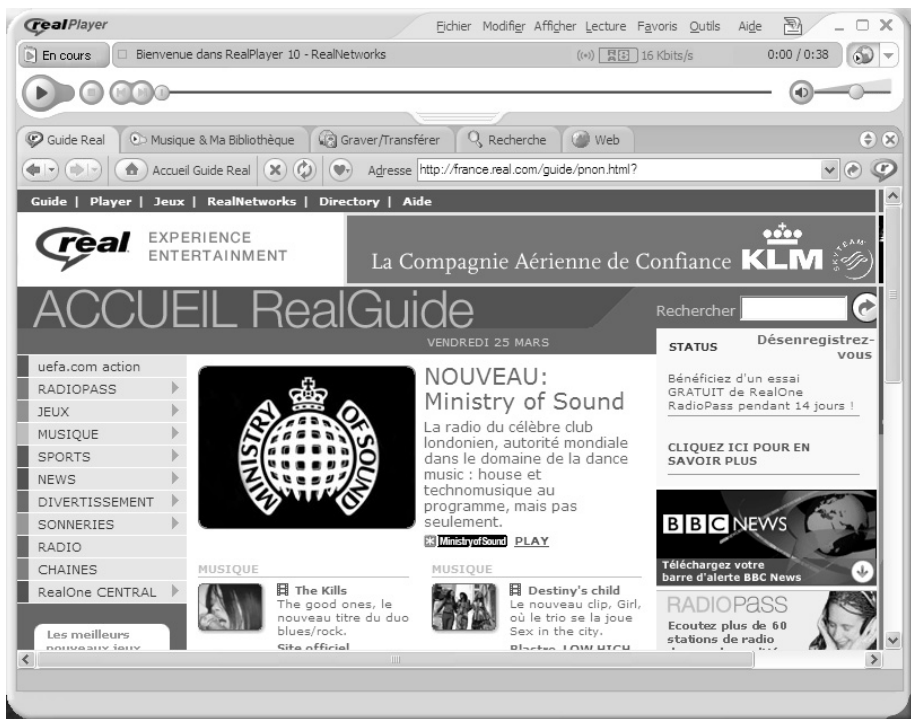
RealPlayer

Fichier Modifier Afficher Lecture Favoris Outils Aide

En cours | Bienvenue dans RealPlayer 10 - RealNetworks | 16 Kbits/s | 0:00 / 0:38

Guide Real | Musique & Ma Bibliothèque | Graver/Transférer | Recherche | Web

Accueil Guide Real | Adresse http://france.real.com/guide/pnon.html?

Guide | Player | Jeux | RealNetworks | Directory | Aide

real EXPERIENCE ENTERTAINMENT

La Compagnie Aérienne de Confiance KLM SKYTEAM

ACCUEIL RealGuide

Rechercher

VENDREDI 25 MARS

STATUS

Désenregistrez-vous

Bénéficiez d'un essai GRATUIT de RealOne RadioPass pendant 14 jours !

CLIQUEZ ICI POUR EN SAVOIR PLUS

uefa.com action
RADIOPASS
JEUX
MUSIQUE
SPORTS
NEWS
DIVERTISSEMENT
SONNERIES
RADIO
CHAINES
RealOne CENTRAL

Les meilleurs nouveaux jeux

MINISTRY OF SOUND

NOUVEAU: Ministry of Sound

La radio du célèbre club londonien, autorité mondiale dans le domaine de la dance music : house et technomusique au programme, mais pas seulement.

Ministry of Sound PLAY

MUSIQUE

The Kills
The good ones, le nouveau titre du duo blues/rock.
Site officiel

MUSIQUE

Destiny's child
Le nouveau clip, Girl, où le trio se la joue Sex in the city.
Plastre, LOW HIGH

BBC NEWS

Téléchargez votre barre d'alerte BBC News

RADIOPASS

Ecoutez plus de 60 stations de radio